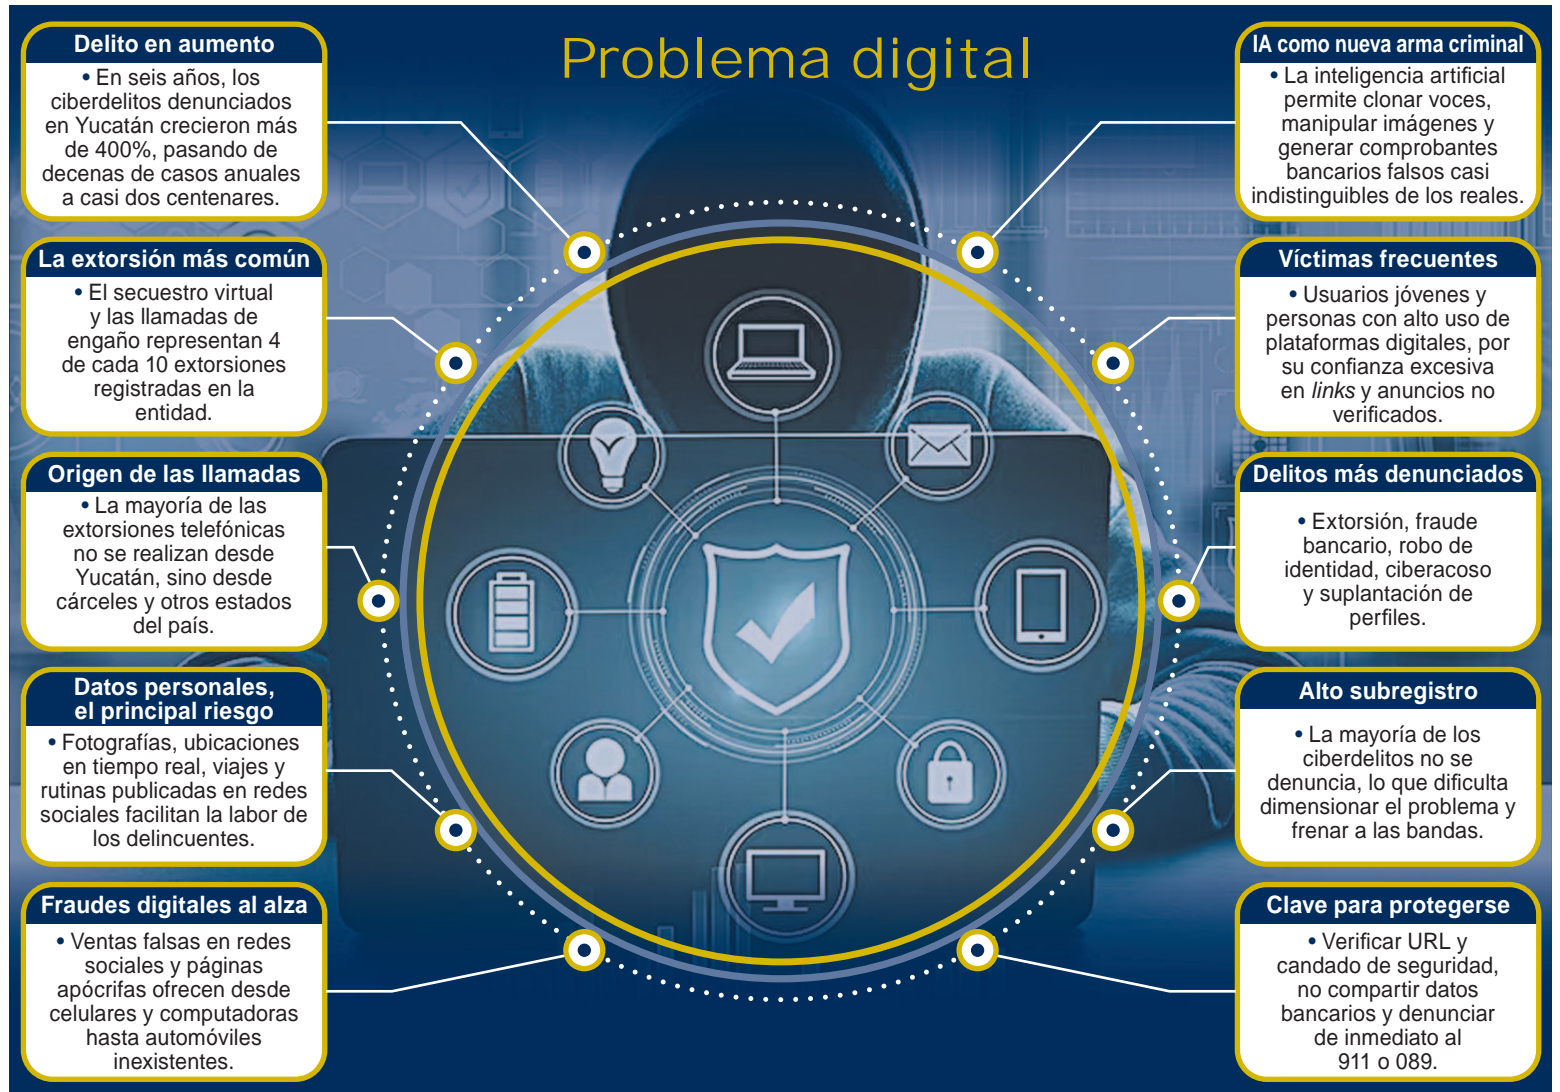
Problema digital

Delito en aumento
• En seis años, los ciberdelitos denunciados en Yucatán crecieron más de 400%, pasando de decenas de casos anuales a casi dos centenares.

La extorsión más común
• El secuestro virtual y las llamadas de engaño representan 4 de cada 10 extorsiones registradas en la entidad.

Origen de las llamadas
• La mayoría de las extorsiones telefónicas no se realizan desde Yucatán, sino desde cárceles y otros estados del país.

Datos personales, el principal riesgo
• Fotografías, ubicaciones en tiempo real, viajes y rutinas publicadas en redes sociales facilitan la labor de los delincuentes.

Fraudes digitales al alza
• Ventas falsas en redes sociales y páginas apócrifas ofrecen desde celulares y computadoras hasta automóviles inexistentes.

IA como nueva arma criminal
• La inteligencia artificial permite clonar voces, manipular imágenes y generar comprobantes bancarios falsos casi indistinguibles de los reales.

Víctimas frecuentes
• Usuarios jóvenes y personas con alto uso de plataformas digitales, por su confianza excesiva en links y anuncios no verificados.

Delitos más denunciados
• Extorsión, fraude bancario, robo de identidad, ciberacoso y suplantación de perfiles.

Alto subregistro
• La mayoría de los ciberdelitos no se denuncia, lo que dificulta dimensionar el problema y frenar a las bandas.

Clave para protegerse
• Verificar URL y candado de seguridad, no compartir datos bancarios y denunciar de inmediato al 911 o 089.